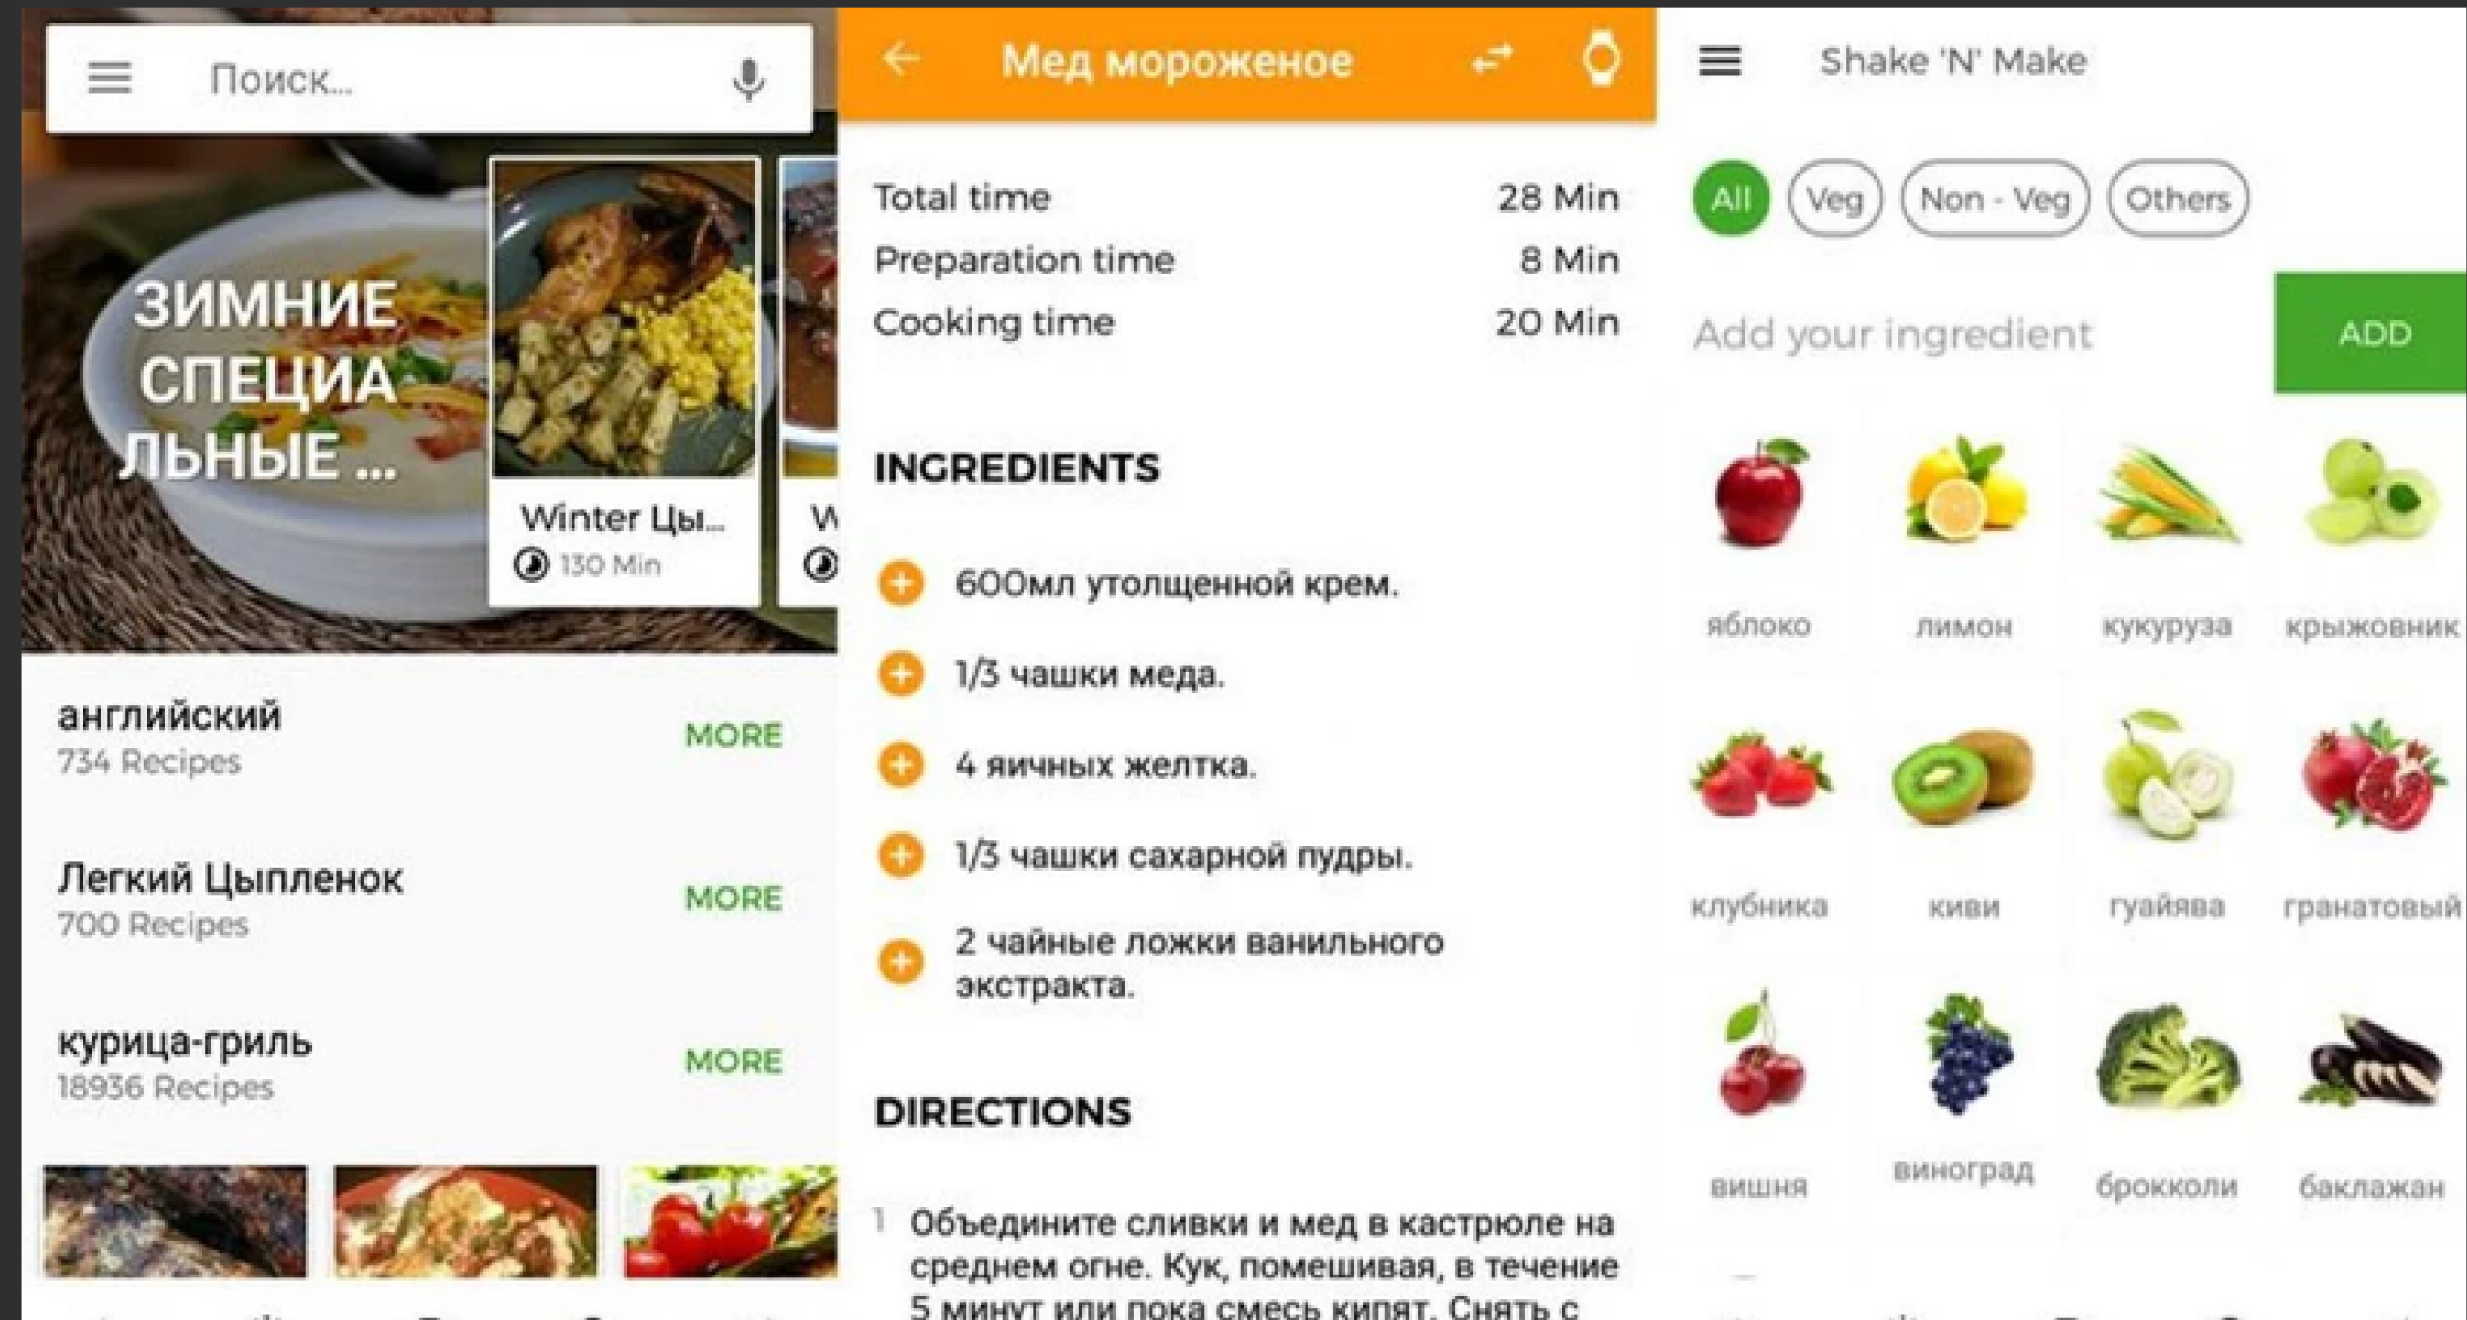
Поиск...

ЗИМНИЕ СПЕЦИАЛЬНЫЕ ...

Winter Цы...
130 Min

W

английский
734 Recipes
MORE

Легкий Цыпленок
700 Recipes
MORE

курица-гриль
18936 Recipes
MORE

Мед мороженое

Total time 28 Min
Preparation time 8 Min
Cooking time 20 Min

INGREDIENTS

600мл утолщенной крем.

1/3 чашки меда.

4 яичных желтка.

1/3 чашки сахарной пудры.

2 чайные ложки ванильного экстракта.

DIRECTIONS

1 Объедините сливки и мед в кастрюле на среднем огне. Кук, помешивая, в течение 5 минут или пока смесь кипят. Снять с

Shake 'N' Make

All
Veg
Non - Veg
Others

Add your ingredient
ADD

яблоко
лимон
кукуруза
крыжовник

клубника
киви
гуайява
гранатовый

вишня
виноград
брокколи
баклажан